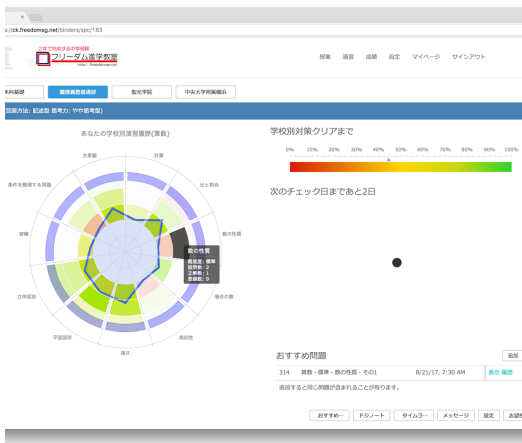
s://ck.freedomsg.net/binders/spc/183

2年で完成する中学受験
フリーダム進学教室
http://freedomsg.net

授業 講習 成績 設定 マイページ サインアウト

女科順健 | 慶應義塾普通部 | 聖光学院 | 中央大学附属横浜

出題方法: 記述型 思考力: やや思考型

あなたの学校別演習履歴(算数)

文章題 計算 出と割合 数の性質 場合の数 規則性 速さ 平面図形 立体図形 容積 条件を整理する問題

数の性質
難易度: 標準
説明数: 2
正解数: 1
誤答数: 1

学校別対策クリアまで

0% 10% 20% 30% 40% 50% 60% 70% 80% 90% 100%

次のチェック日まであと2日

おすすめ問題

追加

314 算数 - 標準 - 数の性質 - その1 8/21/17, 7:30 AM 表示 履歴

追加すると同じ問題が含まれることがあります。

おすすめ... ドリノート タイムラ... メッセージ 設定 未提